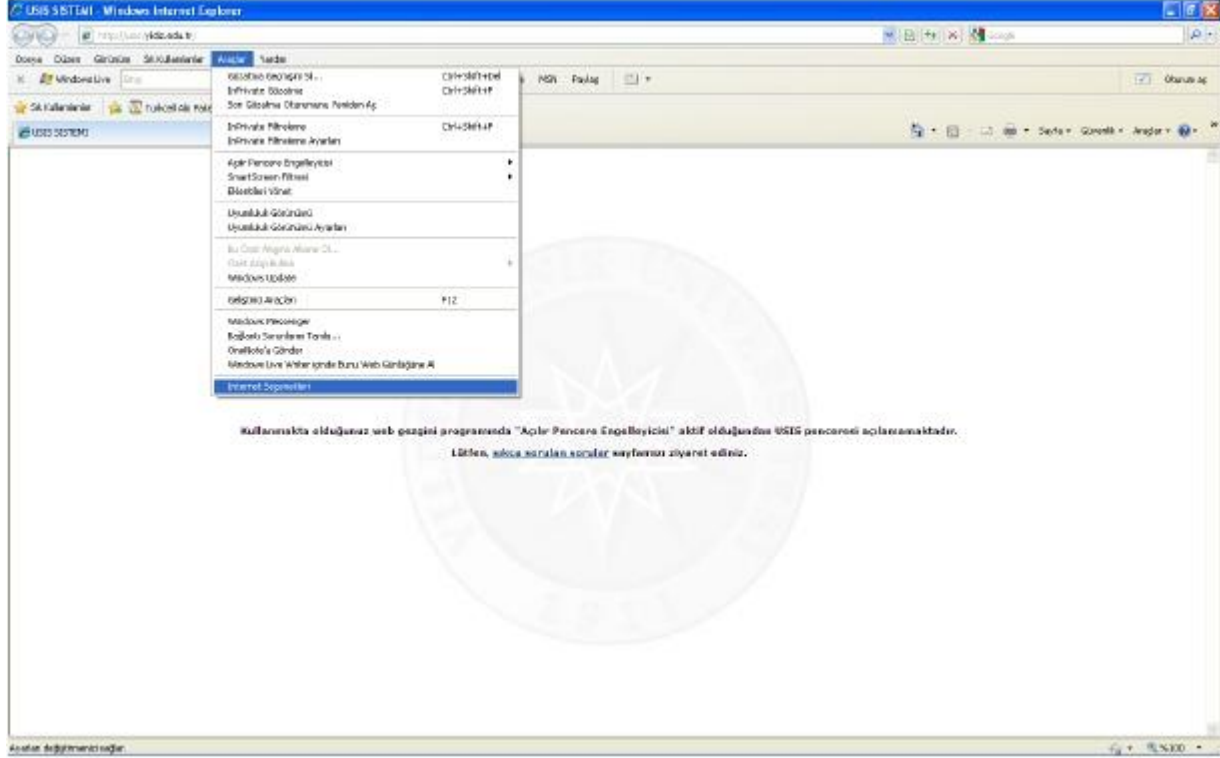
USIS SISTEMI - Windows Internet Explorer

http://usis.yildiz.edu.tr

Google

Dosya Düzen Görünüm Sık Kullanılanlar Araçlar Yardım

Windows Live

MSN Paylaş

Oturum aç

Sık Kullanılanlar

Turkcell'de Yok

USIS SISTEMI

Sayfa Güvenlik Araçlar

Gözatma Geçmişini Sil... Ctrl+Shift+Del
InPrivate Gözatma Ctrl+Shift+P
Son Gözatma Oturumunu Yeniden Aç

InPrivate Filtreleme Ctrl+Shift+F
InPrivate Filtreleme Ayarları

Açılır Pencere Engelleyicisi
SmartScreen Filtresi
Eklentileri Yönet

Uyumluluk Görünümü
Uyumluluk Görünümü Ayarları

Bu Özet Akışına Abone Ol...
Özet Akışı Bulma
Windows Update

Geliştirici Araçları F12

Windows Messenger
Bağlantı Sorunlarını Tanıla...
OneNote'a Gönder
Windows Live Writer içinde Bunu Web Günlüğüne Al

Internet Seçenekleri

Kullanmakta olduğunuz web gezgini programında "Açılır Pencere Engelleyicisi" aktif olduğundan USIS penceresi açılamamaktadır.

Lütfen, sıkça sorulan sorular sayfasını ziyaret ediniz.

Ayarları değiştirmenizi sağlar.

%100